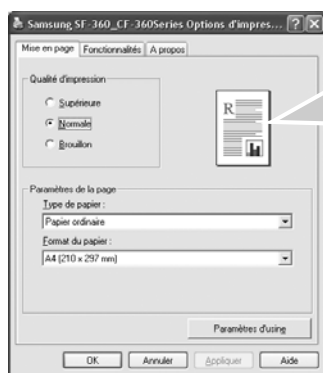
Samsung SF-360_CF-360Series Options d'impres... ? X

Mise en page | Fonctionnalités | A propos

Qualité d'impression

Supérieure

Normale

Brouillon

R

Paramètres de la page

Type de papier :

Papier ordinaire

Format du papier :

A4 (210 x 297 mm)

Paramètres d'usine

OK | Annuler | Appliquer | Aide